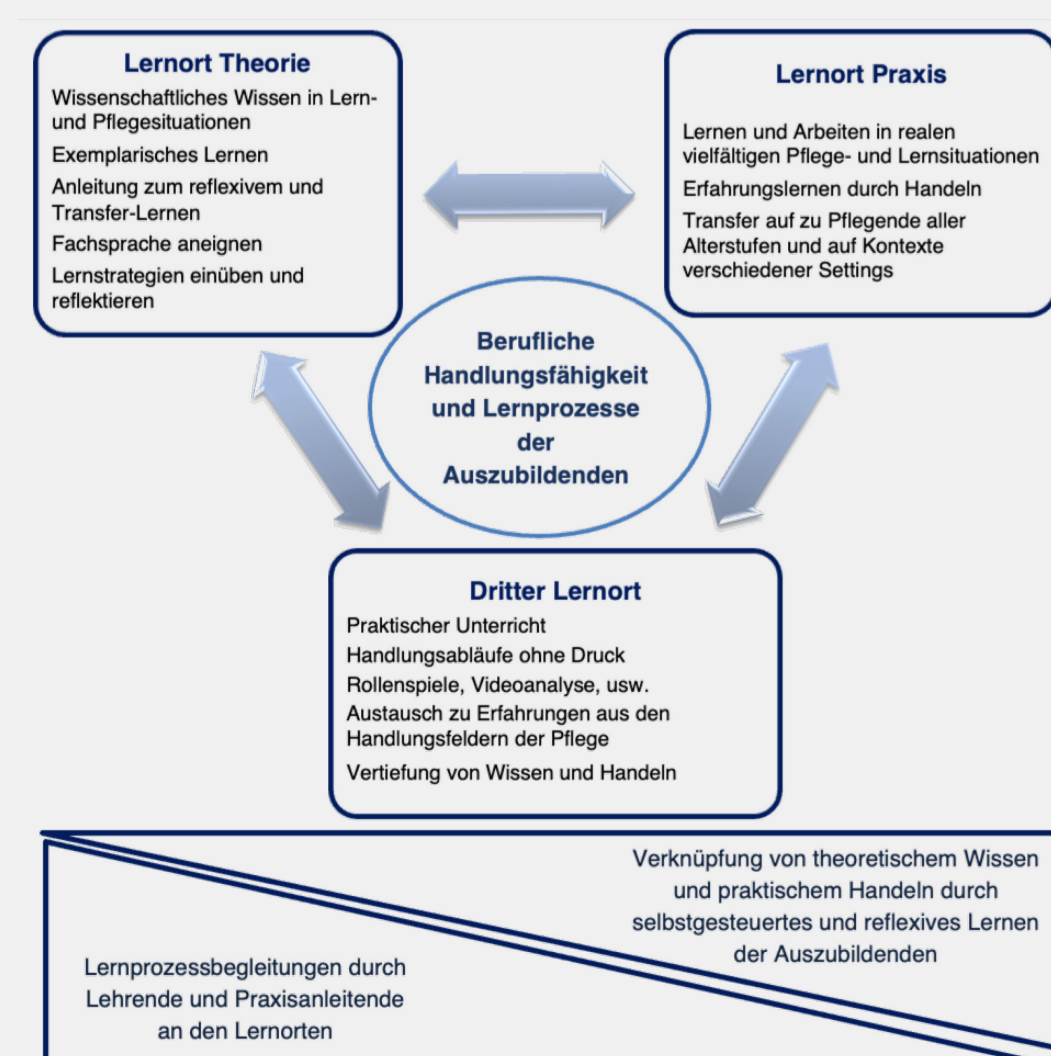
Lernort Theorie

Wissenschaftliches Wissen in Lern- und Pflegesituationen

Exemplarisches Lernen

Anleitung zum reflexivem und Transfer-Lernen

Fachsprache aneignen

Lernstrategien einüben und reflektieren

Lernort Praxis

Lernen und Arbeiten in realen vielfältigen Pflege- und Lernsituationen

Erfahrungslernen durch Handeln

Transfer auf zu Pflegende aller Alterstufen und auf Kontexte verschiedener Settings

Berufliche Handlungsfähigkeit und Lernprozesse der Auszubildenden

Dritter Lernort

Praktischer Unterricht

Handlungsabläufe ohne Druck

Rollenspiele, Videoanalyse, usw.

Austausch zu Erfahrungen aus den Handlungsfeldern der Pflege

Vertiefung von Wissen und Handeln

Verknüpfung von theoretischem Wissen und praktischem Handeln durch selbstgesteuertes und reflexives Lernen der Auszubildenden

Lernprozessbegleitungen durch Lehrende und Praxisanleitende an den Lernorten